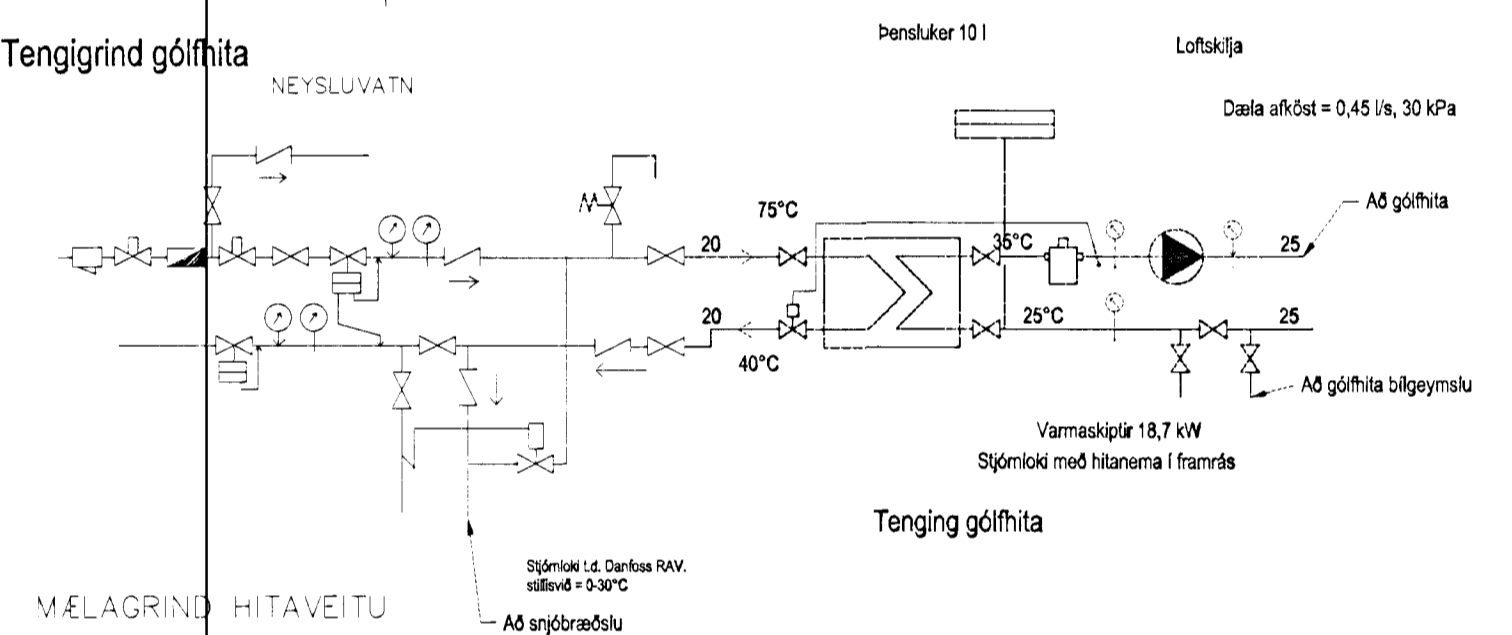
Tengigrind gólfhita

Þensluker 10 l

Loftskilja

NEYSLUVATN

Dæla afköst = 0,45 l/s, 30 kPa

75°C

20

35°C

Að gólfhita

25

20

25°C

25

40°C

Að gólfhita bílgeymslu

Varmaskiptir 18,7 kW

Stjórnloki með hitanema í framrás

Tenging gólfhita

Stjórnloki t.d. Danfoss RAV. stillisvið = 0-30°C

MÆLAGRIND HITAVEITU

Að snjóbræðslu